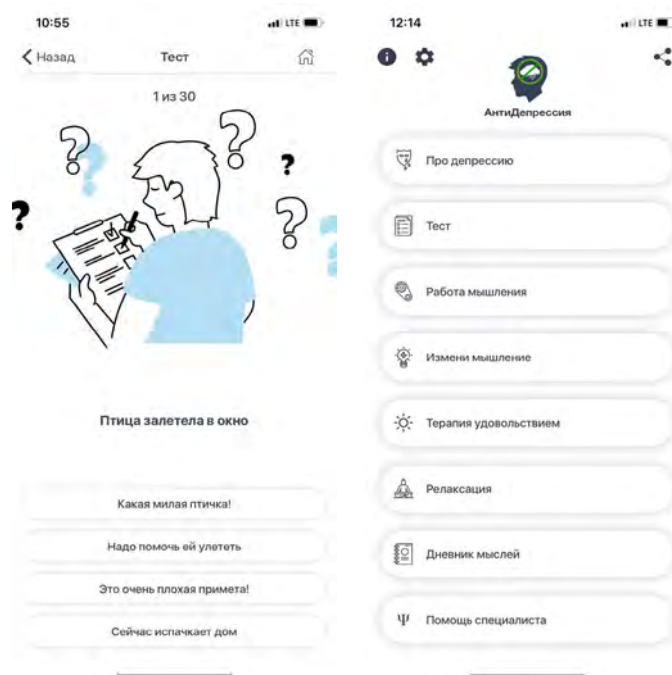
10:55
LTE

Назад
Тест

1 из 30

?
?
?
?
?

Птица залетела в окно

Какая милая птичка!

Надо помочь ей улететь

Это очень плохая примета!

Сейчас испачкает дом

12:14
LTE

АнтиДепрессия

Про депрессию

Тест

Работа мышления

Измени мышление

Терапия удовольствием

Релаксация

Дневник мыслей

Ψ Помощь специалиста